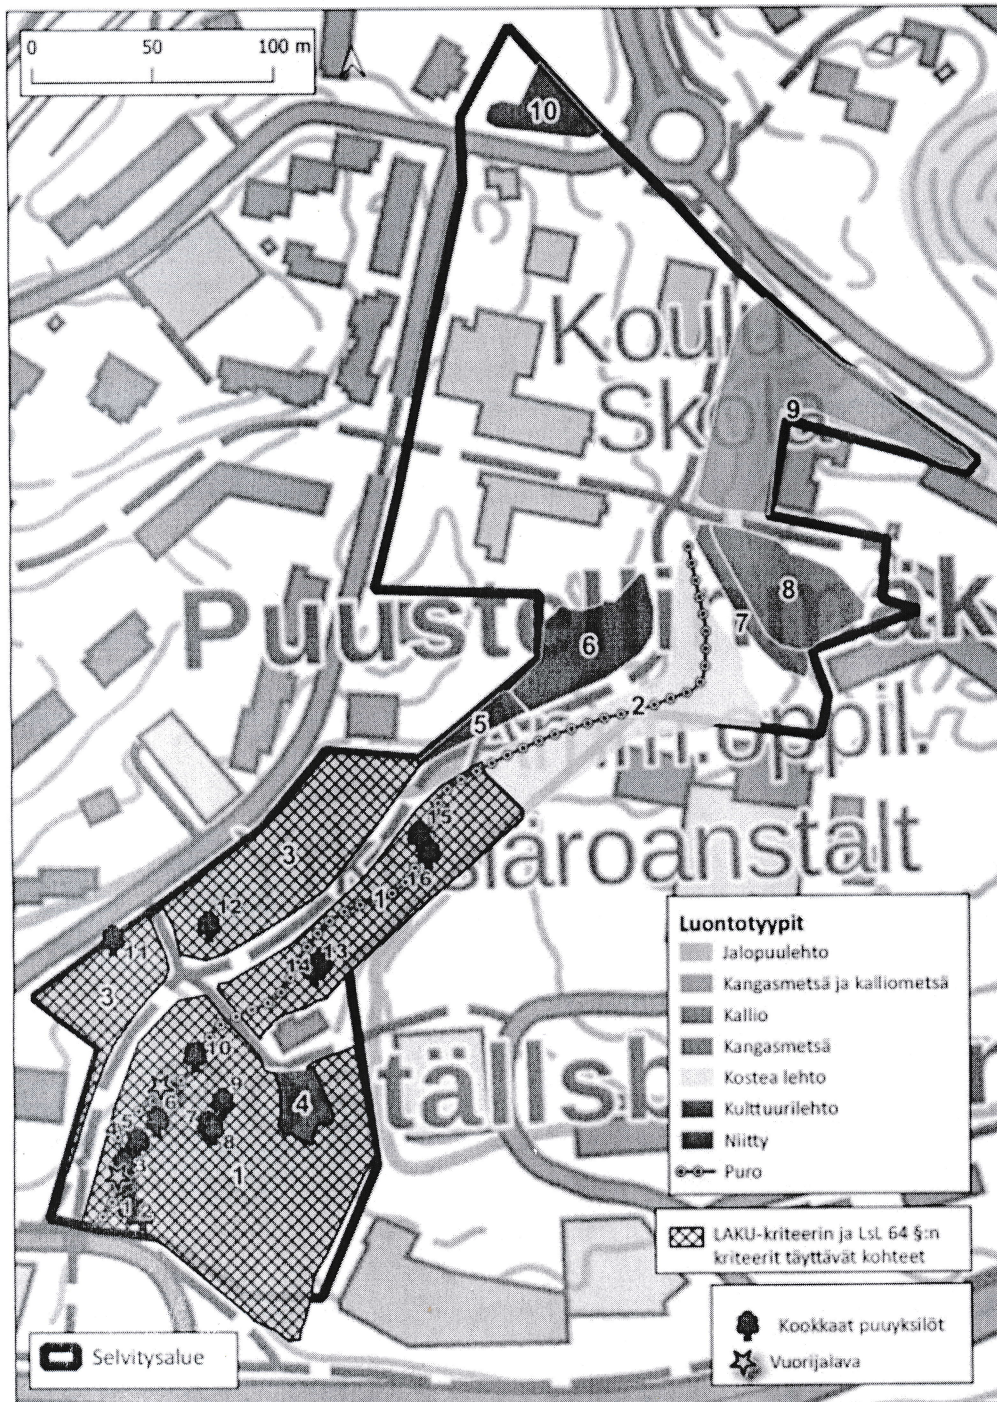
0 50 100 m

10

Koul

Sko

9

8

Puust

7

6

5

2

...uppil.

...läroanstalt

15

3

16

12

1

11

13

14

3

10

9

6

7

4

5

8

4

3

1

2

1

tällsb

Luontotyypit

Jalopuulehto

Kangasmetsä ja kalliometsä

Kallio

Kangasmetsä

Kostea lehto

Kulttuurilehto

Niitty

Puro

LAKU-kriteerin ja LsL 64 §:n kriteerit täyttävät kohteet

Kookkaat puuyksilöt

Vuorijalava

Selvitysalue